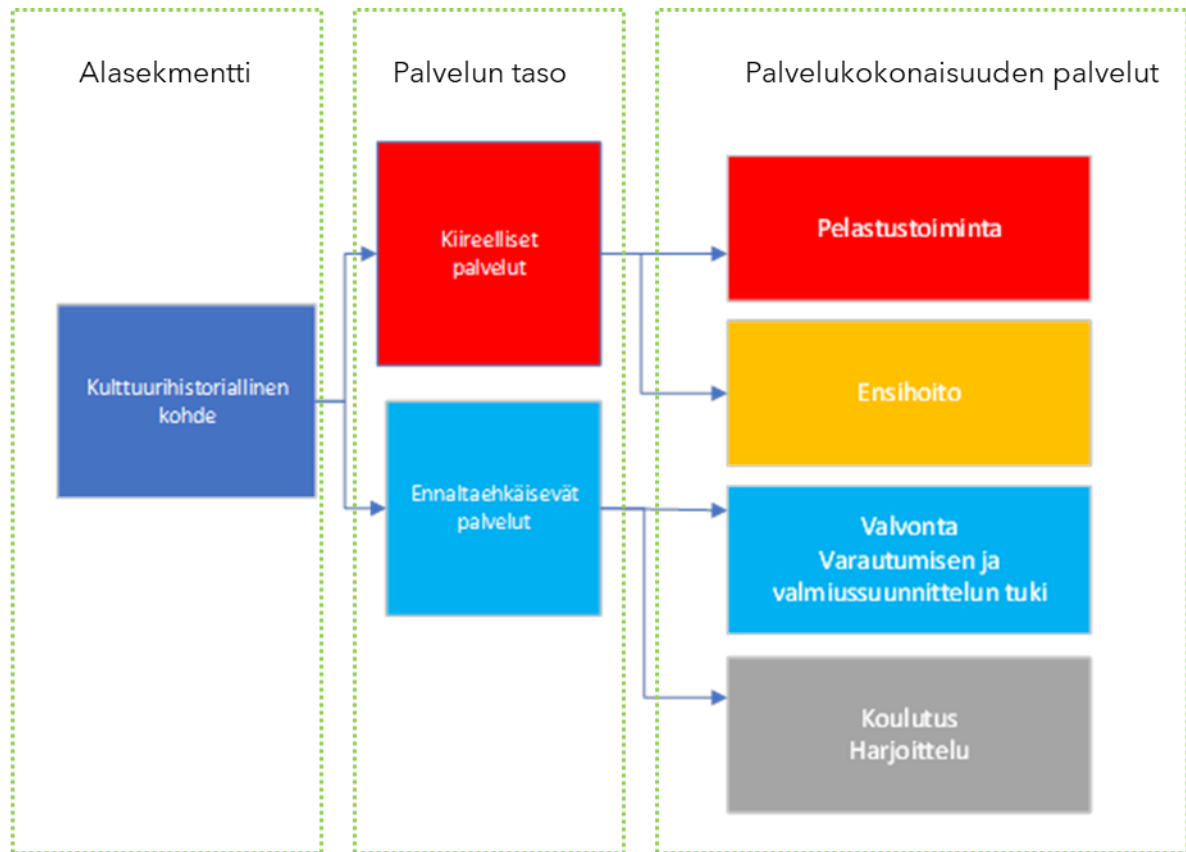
Alasekmentti

Palvelun taso

Palvelukokonaisuuden palvelut

Kulttuurihistoriallinen kohde

Kiireelliset palvelut

Ennaltaehkäisevät palvelut

Pelastustoiminta

Ensihoito

Valvonta
Varautumisen ja valmiussuunnittelun tuki

Koulutus
Harjoittelu